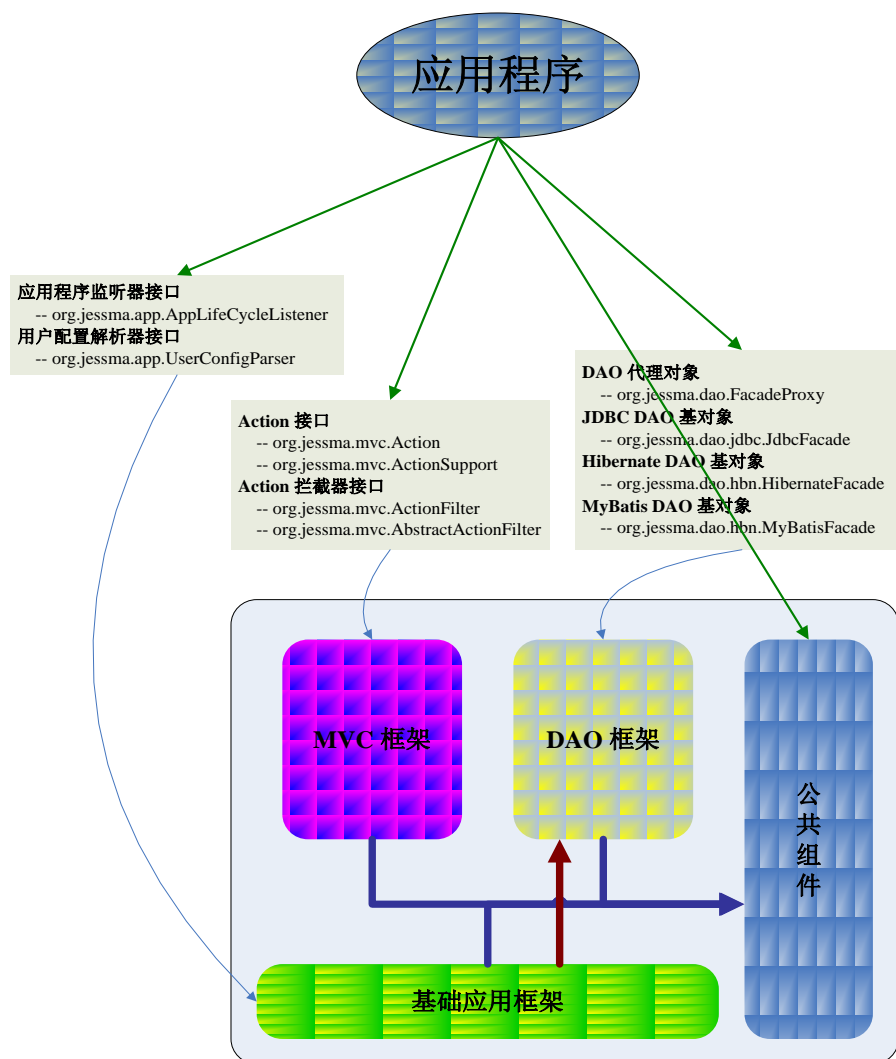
应用程序

应用程序监听器接口
-- org.jessma.app.AppLifeCycleListener
用户配置解析器接口
-- org.jessma.app.UserConfigParser

Action 接口
-- org.jessma.mvc.Action
-- org.jessma.mvc.ActionSupport
Action 拦截器接口
-- org.jessma.mvc.ActionFilter
-- org.jessma.mvc.AbstractActionFilter

DAO 代理对象
-- org.jessma.dao.FacadeProxy
JDBC DAO 基对象
-- org.jessma.dao.jdbc.JdbcFacade
Hibernate DAO 基对象
-- org.jessma.dao.hbn.HibernateFacade
MyBatis DAO 基对象
-- org.jessma.dao.hbn.MyBatisFacade

MVC 框架

DAO 框架

公共组件

基础应用框架